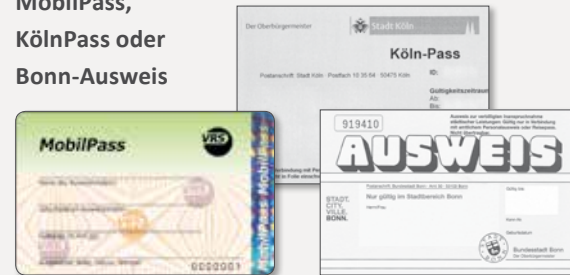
MobilPass, KölnPass oder Bonn-Ausweis

Der Oberbürgermeister
Stadt Köln
Köln-Pass
Postanschrift: Stadt Köln · Postfach 10 35 64 · 50475 Köln
ID:
Gültigkeitszeitraum
Ab:
Bis:

MobilPass
VRS
MobilPass MobilPass
0000001

919410
AUSWEIS
STADT. CITY. VILLE. BONN.
Nur gültig im Stadtbereich Bonn
Bundesstadt Bonn
Der Oberbürgermeister